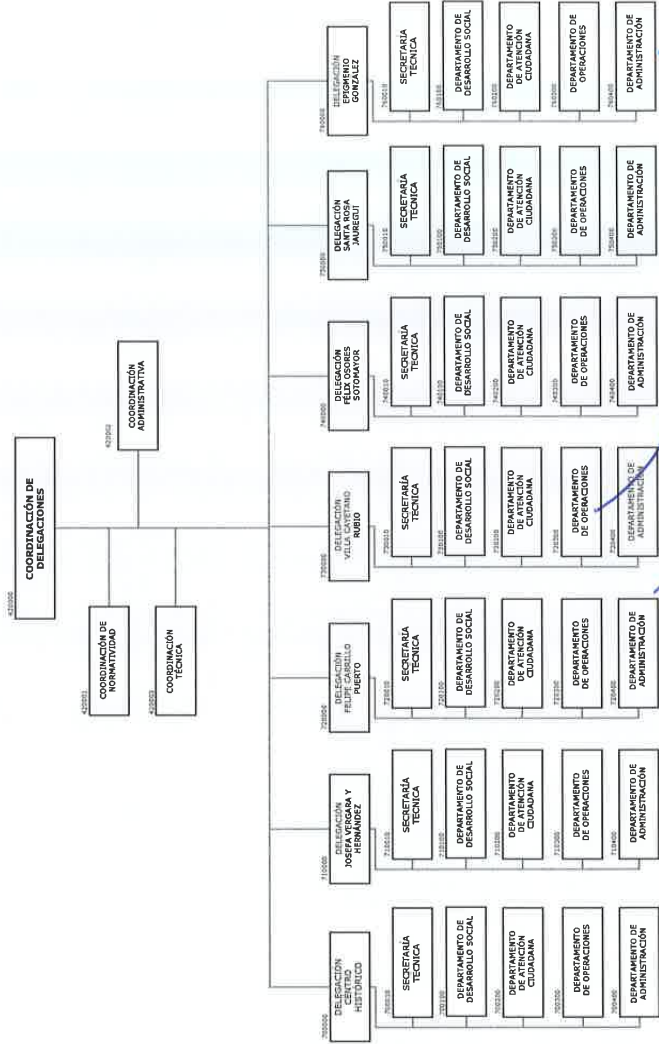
420000
COORDINACIÓN DE DELEGACIONES

420001
COORDINACIÓN DE NORMATIVIDAD

420002
COORDINACIÓN ADMINISTRATIVA

420003
COORDINACIÓN TÉCNICA

700000
DELEGACIÓN CENTRO HISTÓRICO

700010
SECRETARÍA TÉCNICA

700100
DEPARTAMENTO DE DESARROLLO SOCIAL

700200
DEPARTAMENTO DE ATENCIÓN CIUDADANA

700300
DEPARTAMENTO DE OPERACIONES

700400
DEPARTAMENTO DE ADMINISTRACIÓN

710000
DELEGACIÓN JOSEFA VERGARA Y HERNÁNDEZ

710010
SECRETARÍA TÉCNICA

710100
DEPARTAMENTO DE DESARROLLO SOCIAL

710200
DEPARTAMENTO DE ATENCIÓN CIUDADANA

710300
DEPARTAMENTO DE OPERACIONES

710400
DEPARTAMENTO DE ADMINISTRACIÓN

720000
DELEGACIÓN FELIPE CARRILLO PUERTO

720010
SECRETARÍA TÉCNICA

720100
DEPARTAMENTO DE DESARROLLO SOCIAL

720200
DEPARTAMENTO DE ATENCIÓN CIUDADANA

720300
DEPARTAMENTO DE OPERACIONES

720400
DEPARTAMENTO DE ADMINISTRACIÓN

730000
DELEGACIÓN VILLA CAYETANO RUBIO

730010
SECRETARÍA TÉCNICA

730100
DEPARTAMENTO DE DESARROLLO SOCIAL

730200
DEPARTAMENTO DE ATENCIÓN CIUDADANA

730300
DEPARTAMENTO DE OPERACIONES

730400
DEPARTAMENTO DE ADMINISTRACIÓN

740000
DELEGACIÓN FÉLIX OSORES SOTOMAYOR

740010
SECRETARÍA TÉCNICA

740100
DEPARTAMENTO DE DESARROLLO SOCIAL

740200
DEPARTAMENTO DE ATENCIÓN CIUDADANA

740300
DEPARTAMENTO DE OPERACIONES

740400
DEPARTAMENTO DE ADMINISTRACIÓN

750000
DELEGACIÓN SANTA ROSA JÁUREGUI

750010
SECRETARÍA TÉCNICA

750100
DEPARTAMENTO DE DESARROLLO SOCIAL

750200
DEPARTAMENTO DE ATENCIÓN CIUDADANA

750300
DEPARTAMENTO DE OPERACIONES

750400
DEPARTAMENTO DE ADMINISTRACIÓN

760000
DELEGACIÓN EPIGMENIO GONZÁLEZ

760010
SECRETARÍA TÉCNICA

760100
DEPARTAMENTO DE DESARROLLO SOCIAL

760200
DEPARTAMENTO DE ATENCIÓN CIUDADANA

760300
DEPARTAMENTO DE OPERACIONES

760400
DEPARTAMENTO DE ADMINISTRACIÓN